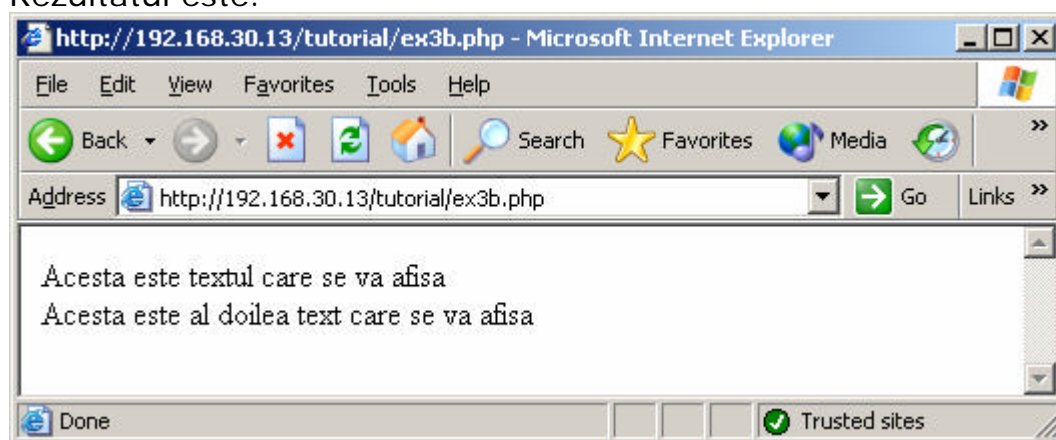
Rezultatul este:

http://192.168.30.13/tutorial/ex3b.php - Microsoft Internet Explorer

File Edit View Favorites Tools Help

Back Search Favorites Media

Address http://192.168.30.13/tutorial/ex3b.php Go Links

Acesta este textul care se va afisa
Acesta este al doilea text care se va afisa

Done Trusted sites